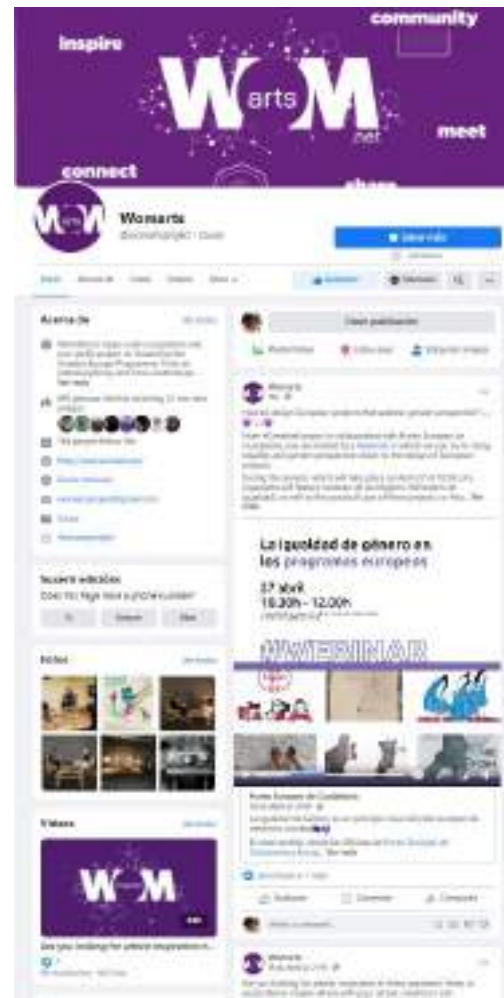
inspire

community

W arts M net

meet

connect

share

Womarts

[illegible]

Acerca de

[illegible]

Crear publicación

Womarts

La igualdad de género en los programas europeos

27 abril
10.30h - 12.00h

#WEBINAR

Fotos

Videos

W M